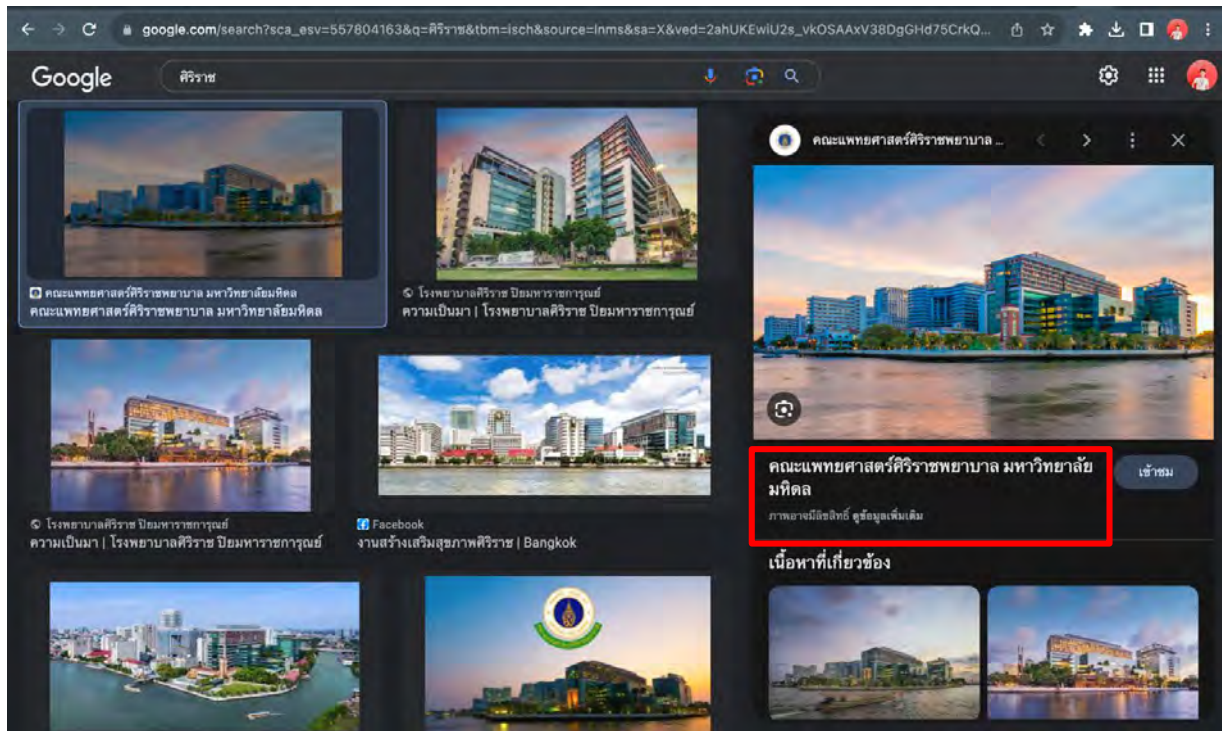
google.com/search?sca_esv=557804163&q=ศิริราช&tbm=isch&source=lnms&sa=X&ved=2ahUKEwiU2s_vkOSAAxV38DgGHd75CrkQ...

Google

ศิริราช

คณะแพทยศาสตร์ศิริราชพยาบาล มหาวิทยาลัยมหิดล
คณะแพทยศาสตร์ศิริราชพยาบาล มหาวิทยาลัยมหิดล

โรงพยาบาลศิริราช ปิยมหาราชการุณย์
ความเป็นมา | โรงพยาบาลศิริราช ปิยมหาราชการุณย์

โรงพยาบาลศิริราช ปิยมหาราชการุณย์
ความเป็นมา | โรงพยาบาลศิริราช ปิยมหาราชการุณย์

Facebook
งานสร้างเสริมสุขภาพศิริราช | Bangkok

คณะแพทยศาสตร์ศิริราชพยาบาล ...

คณะแพทยศาสตร์ศิริราชพยาบาล มหาวิทยาลัยมหิดล

เข้าชม

ภาพอาจมีลิขสิทธิ์ ดูข้อมูลเพิ่มเติม

เนื้อหาที่เกี่ยวข้อง